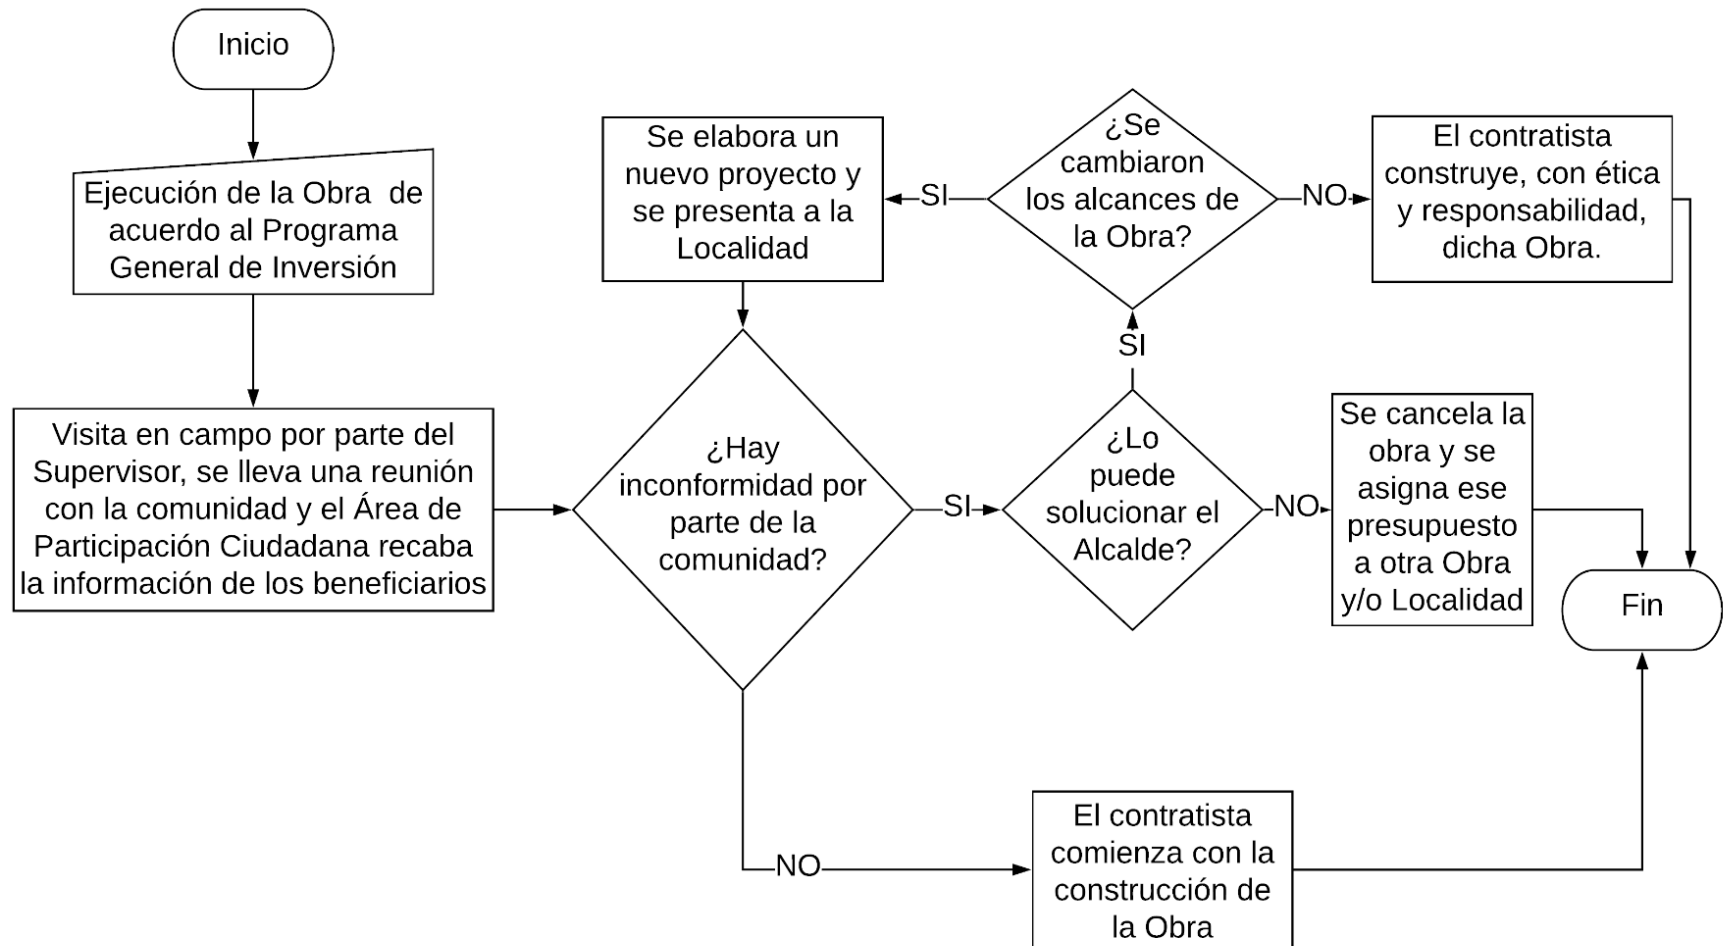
Inicio

Ejecución de la Obra de acuerdo al Programa General de Inversión

Visita en campo por parte del Supervisor, se lleva una reunión con la comunidad y el Área de Participación Ciudadana recaba la información de los beneficiarios

¿Hay inconformidad por parte de la comunidad?

SI

¿Lo puede solucionar el Alcalde?

SI

¿Se cambiaron los alcances de la Obra?

SI

Se elabora un nuevo proyecto y se presenta a la Localidad

NO

El contratista construye, con ética y responsabilidad, dicha Obra.

NO

Se cancela la obra y se asigna ese presupuesto a otra Obra y/o Localidad

NO

El contratista comienza con la construcción de la Obra

Fin